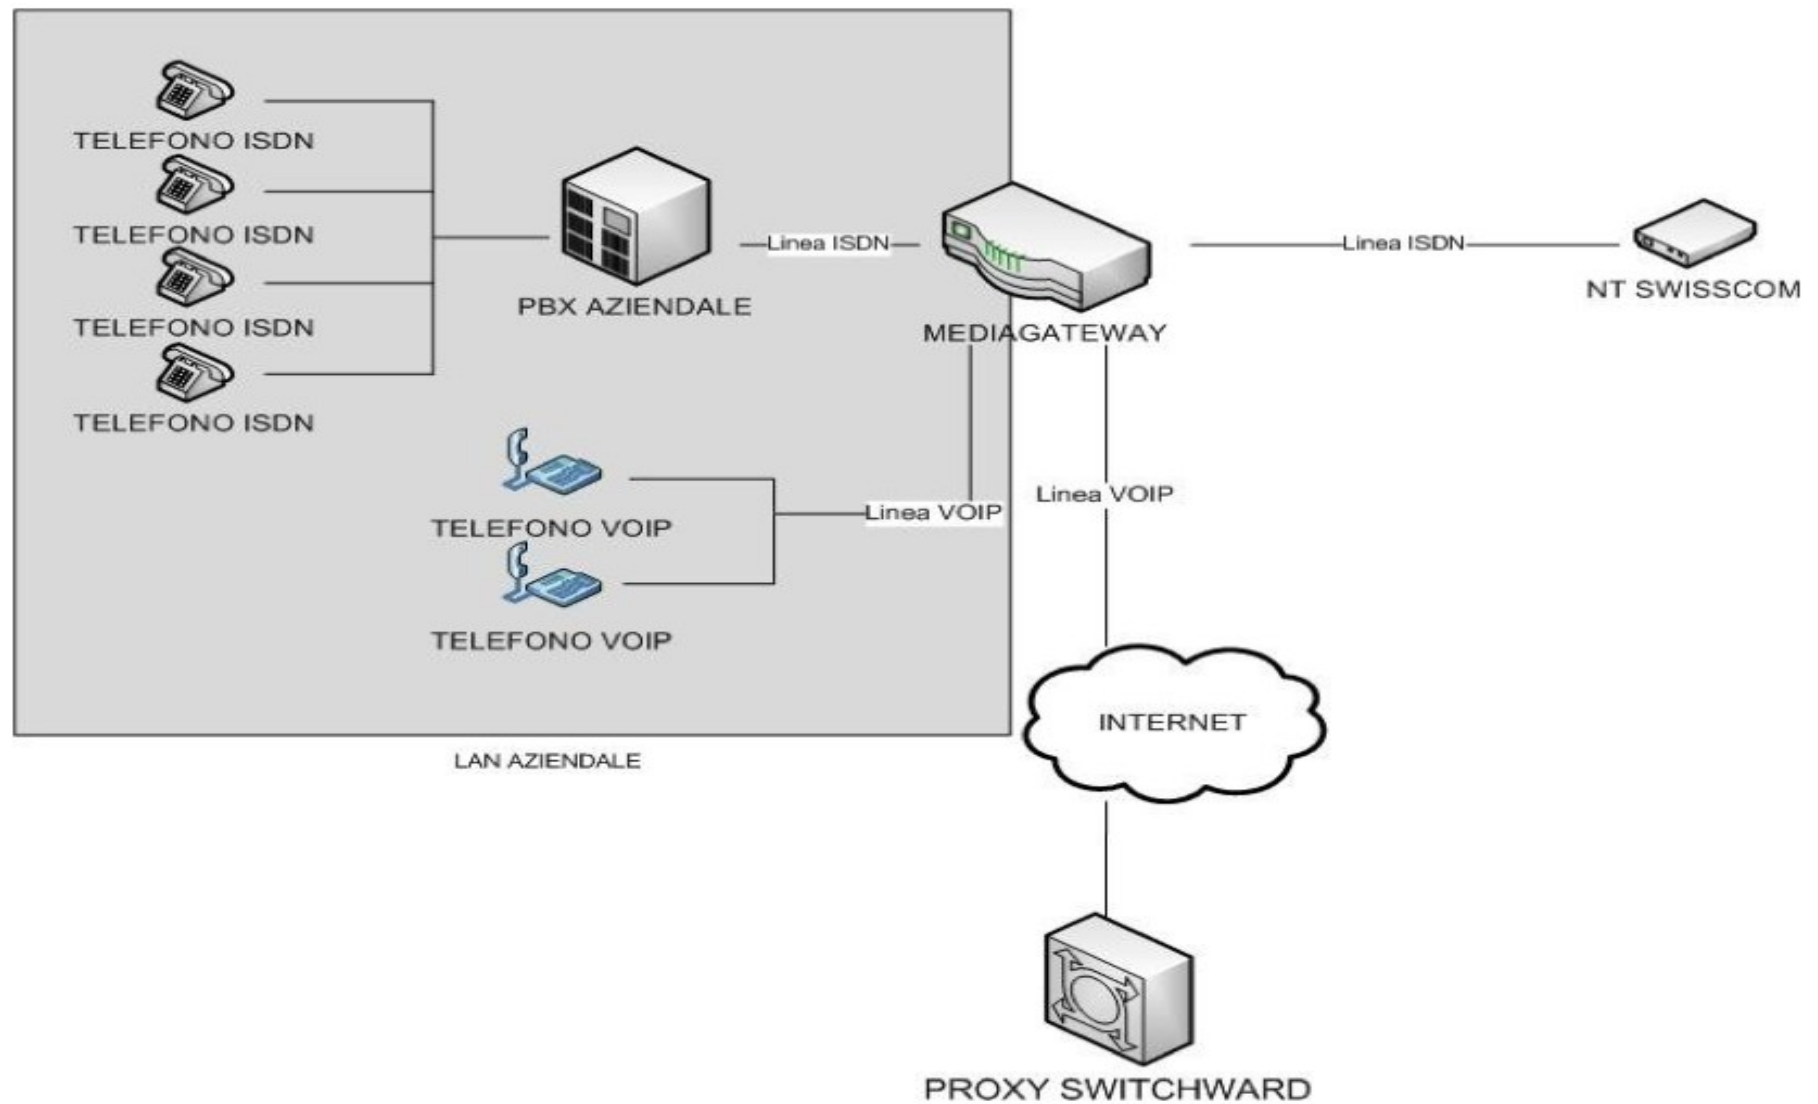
TELEFONO ISDN

TELEFONO ISDN

TELEFONO ISDN

TELEFONO ISDN

PBX AZIENDALE

Linea ISDN

MEDIAGATEWAY

Linea ISDN

NT SWISSCOM

TELEFONO VOIP

TELEFONO VOIP

Linea VOIP

Linea VOIP

LAN AZIENDALE

INTERNET

PROXY SWITCHWARD